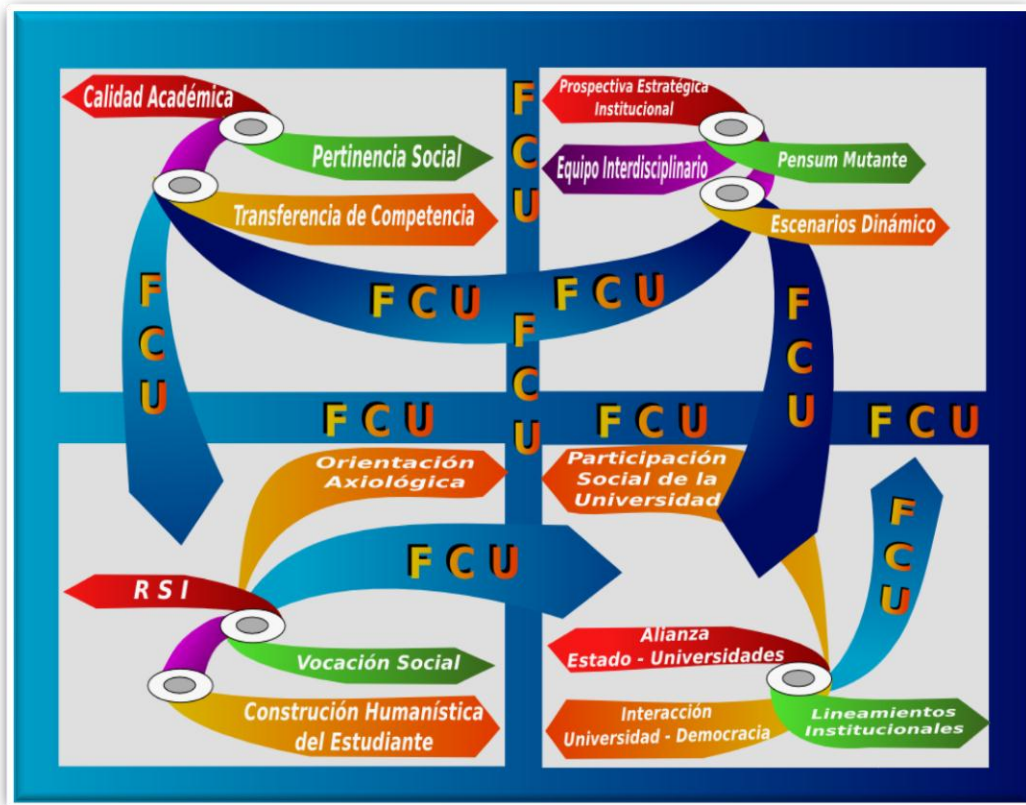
Calidad Académica

Pertinencia Social

Transferencia de Competencia

F C U

Prospectiva Estratégica Institucional

Equipo Interdisciplinario

Pensum Mutante

Escenarios Dinámico

F C U

F C U

F C U

F C U

F C U

F C U

F C U

F C U

F C U

Orientación Axiológica

Participación Social de la Universidad

F C U

R S I

Vocación Social

Construción Humanística del Estudiante

F C U

Alianza Estado - Universidades

Interacción Universidad - Democracia

Lineamientos Institucionales